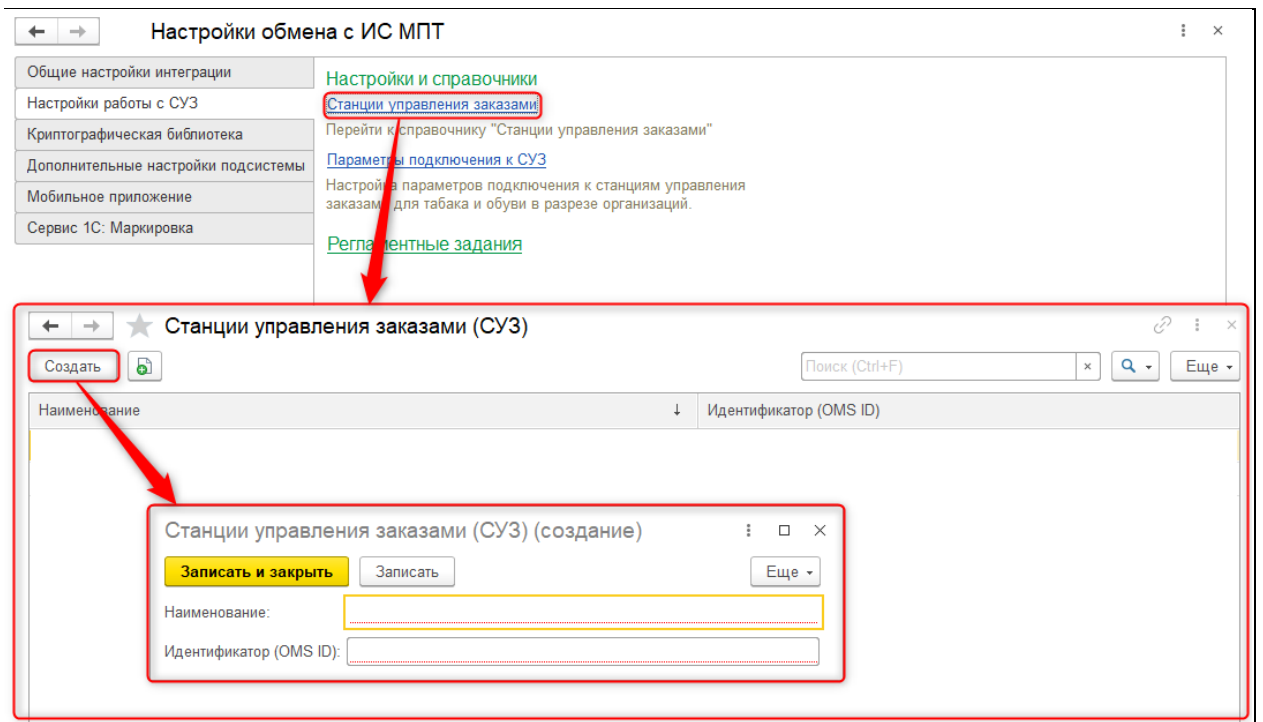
Настройки обмена с ИС МПТ

Общие настройки интеграции
Настройки работы с СУЗ
Криптографическая библиотека
Дополнительные настройки подсистемы
Мобильное приложение
Сервис 1С: Маркировка

Настройки и справочники
Станции управления заказами
Перейти к справочнику "Станции управления заказами"
Параметры подключения к СУЗ
Настройка параметров подключения к станциям управления заказами для табака и обуви в разрезе организаций.
Регламентные задания

Станции управления заказами (СУЗ)
Создать
Поиск (Ctrl+F)
Еще
| Наименование ↓ | Идентификатор (OMS ID) |
|---|---|

Станции управления заказами (СУЗ) (создание)
Записать и закрыть
Записать
Еще
Наименование:
Идентификатор (OMS ID):